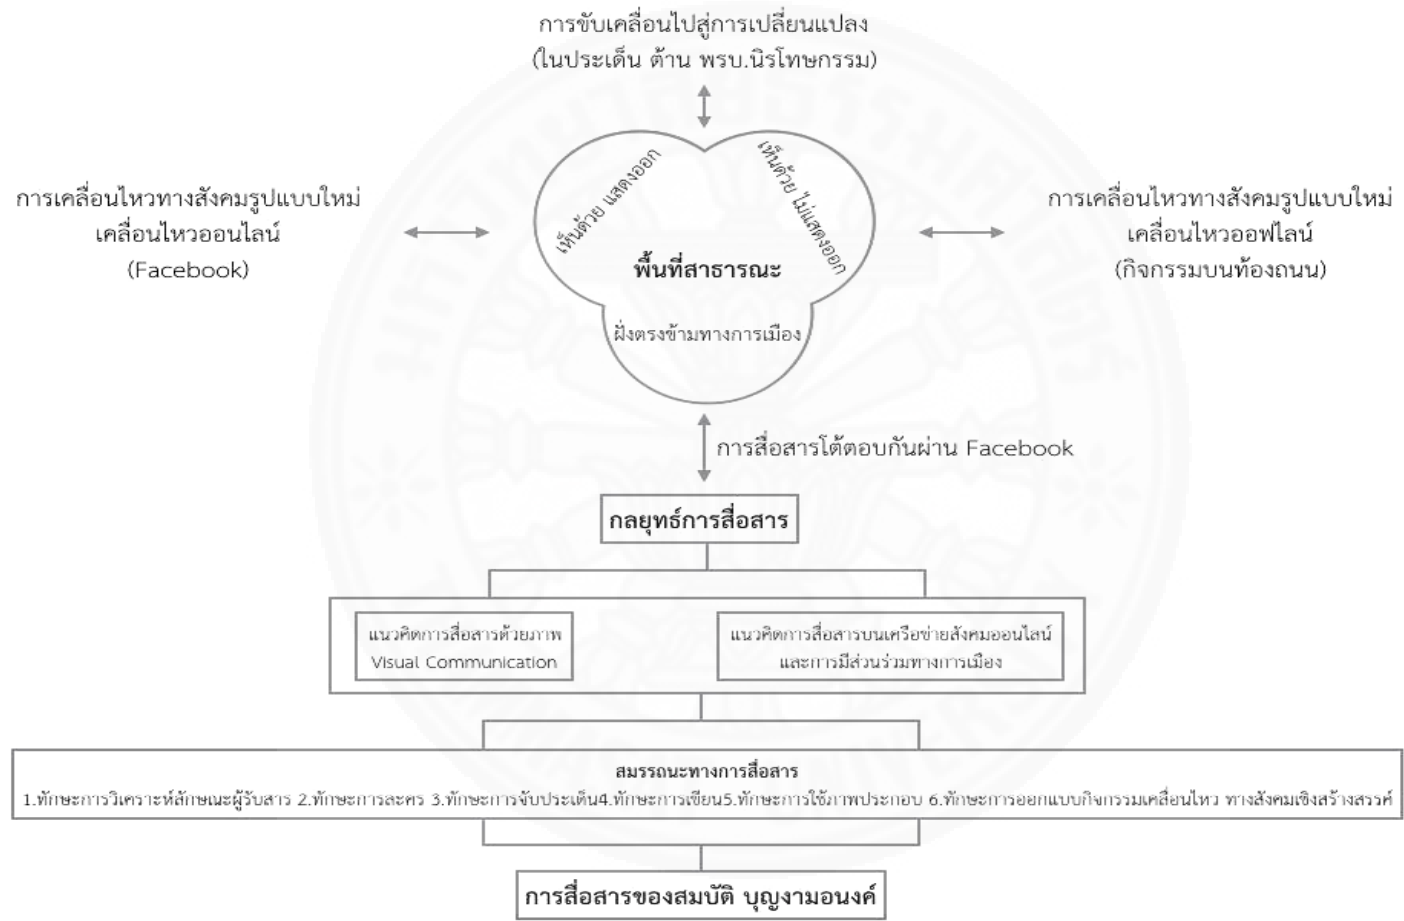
การขับเคลื่อนไปสู่การเปลี่ยนแปลง
(ในประเด็น ต้าน พรบ.นิรโทษกรรม)

การเคลื่อนไหวทางสังคมรูปแบบใหม่
เคลื่อนไหวออนไลน์
(Facebook)

เห็นด้วย แสดงออก

เห็นด้วย ไม่แสดงออก

พื้นที่สาธารณะ

ฝั่งตรงข้ามทางการเมือง

การเคลื่อนไหวทางสังคมรูปแบบใหม่
เคลื่อนไหวออฟไลน์
(กิจกรรมบนท้องถนน)

การสื่อสารโต้ตอบกันผ่าน Facebook

กลยุทธ์การสื่อสาร

แนวคิดการสื่อสารด้วยภาพ
Visual Communication

แนวคิดการสื่อสารบนเครือข่ายสังคมออนไลน์
และการมีส่วนร่วมทางการเมือง

สมรรถนะทางการสื่อสาร
1.ทักษะการวิเคราะห์ลักษณะผู้รับสาร 2.ทักษะการละคร 3.ทักษะการจับประเด็น4.ทักษะการเขียน5.ทักษะการใช้ภาพประกอบ 6.ทักษะการออกแบบกิจกรรมเคลื่อนไหว ทางสังคมเชิงสร้างสรรค์

การสื่อสารของสมบัติ บุญงามอนงค์